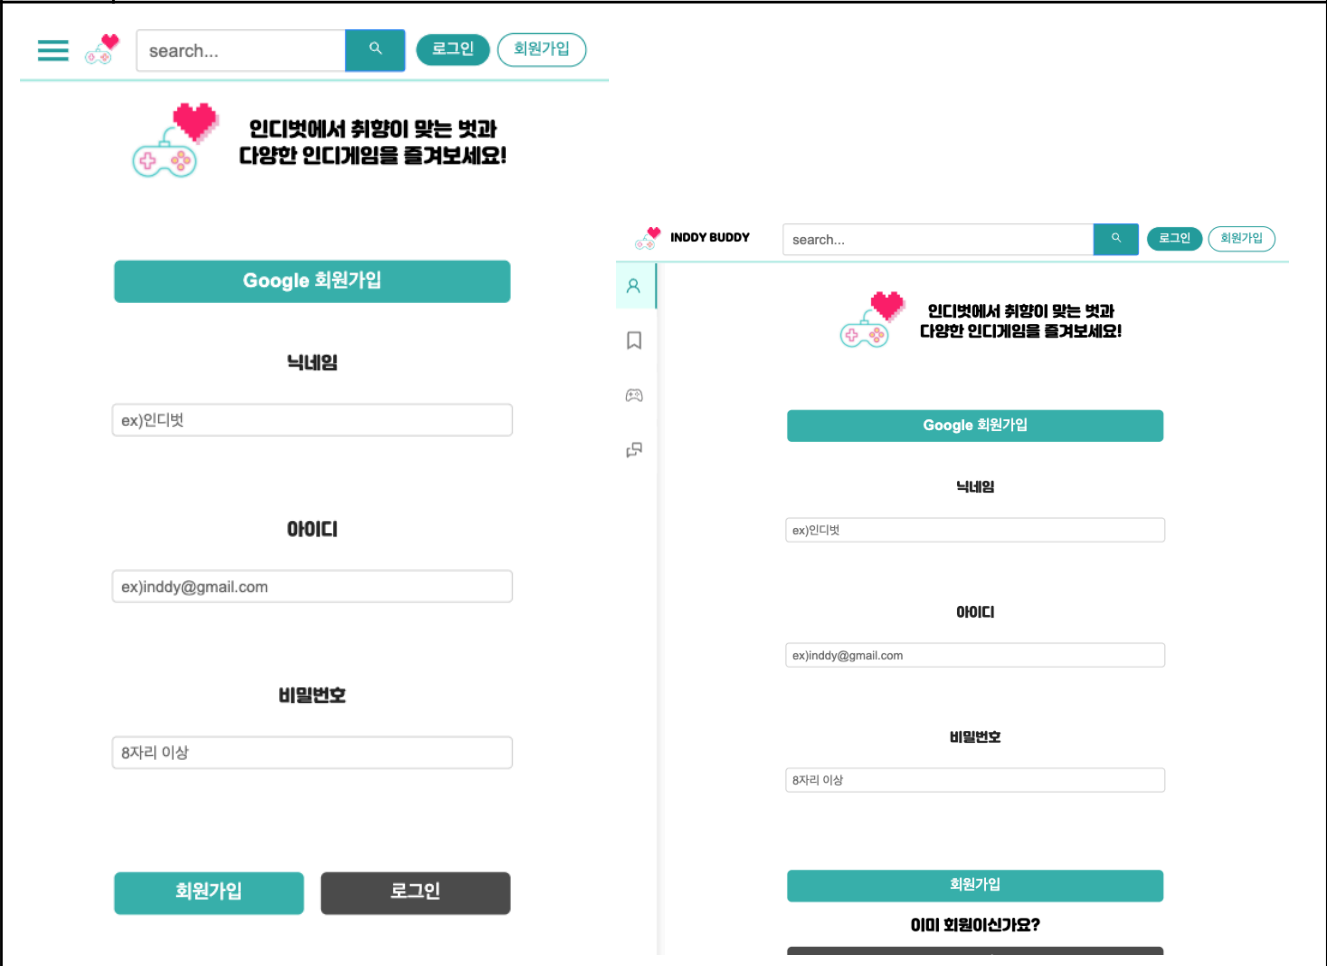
search...

로그인

회원가입

인디벗에서 취향이 맞는 벗과 다양한 인디게임을 즐겨보세요!

Google 회원가입

닉네임

ex)인디벗

아이디

ex)inddy@gmail.com

비밀번호

8자리 이상

회원가입

로그인

INDDY BUDDY

search...

로그인

회원가입

인디벗에서 취향이 맞는 벗과 다양한 인디게임을 즐겨보세요!

Google 회원가입

닉네임

ex)인디벗

아이디

ex)inddy@gmail.com

비밀번호

8자리 이상

회원가입

이미 회원이신가요?